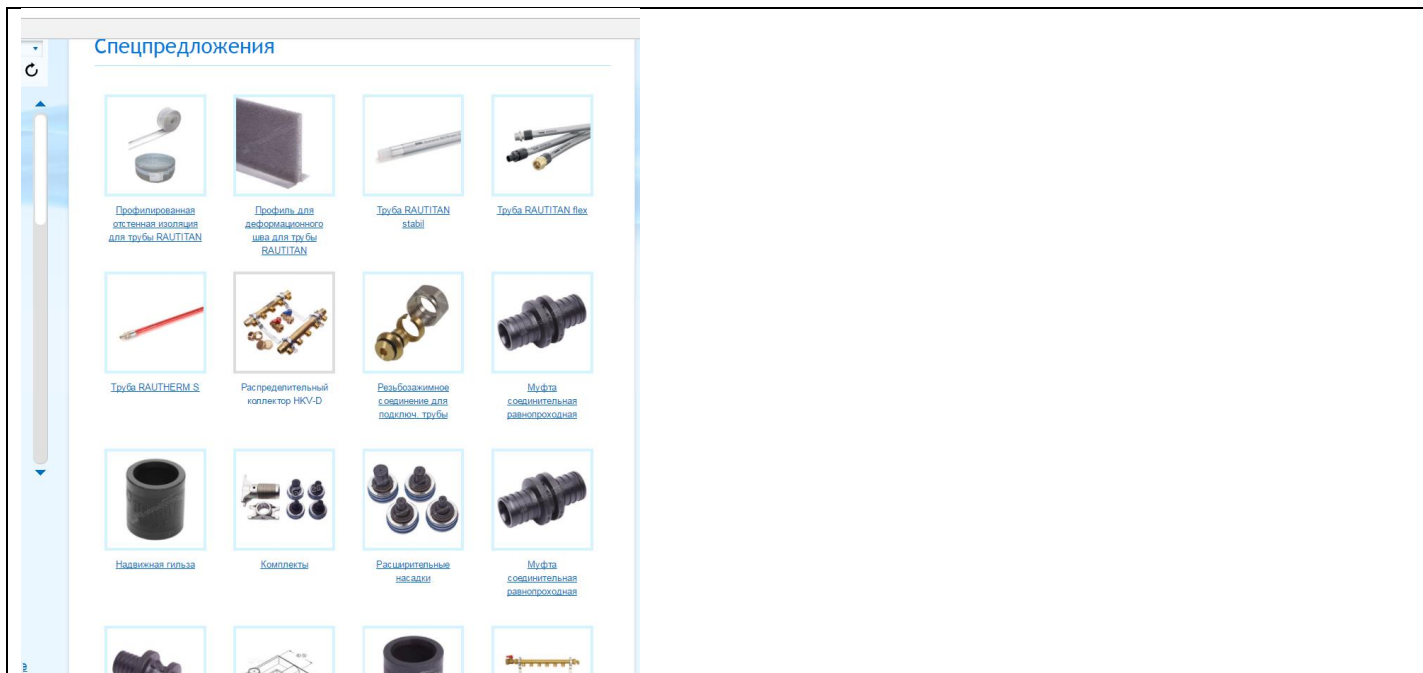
Спецпредложения

Профилированная отстенная изоляция для трубы RAUTITAN

Профиль для деформационного шва для трубы RAUTITAN

Труба RAUTITAN stabil

Труба RAUTITAN flex

Труба RAUTHERM S

Распределительный коллектор HKV-D

Резьбозажимное соединение для подключ. трубы

Муфта соединительная равнопроходная

Надвижная гильза

Комплекты

Расширительные насадки

Муфта соединительная равнопроходная